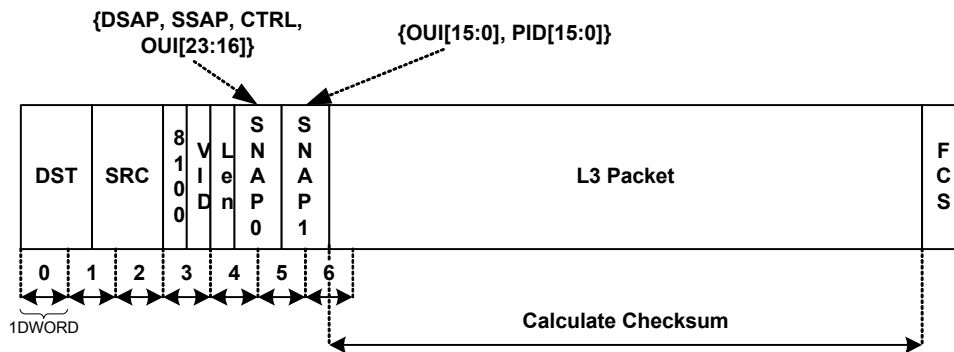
{DSAP, SSAP, CTRL, OUI[23:16]}

{OUI[15:0], PID[15:0]}

| DST | SRC | 8100 | VID | Len | SNAP0 | SNAP1 | L3 Packet | FCS |
|---|---|---|---|---|---|---|---|---|

0 1 2 3 4 5 6

1DWORD

Calculate Checksum